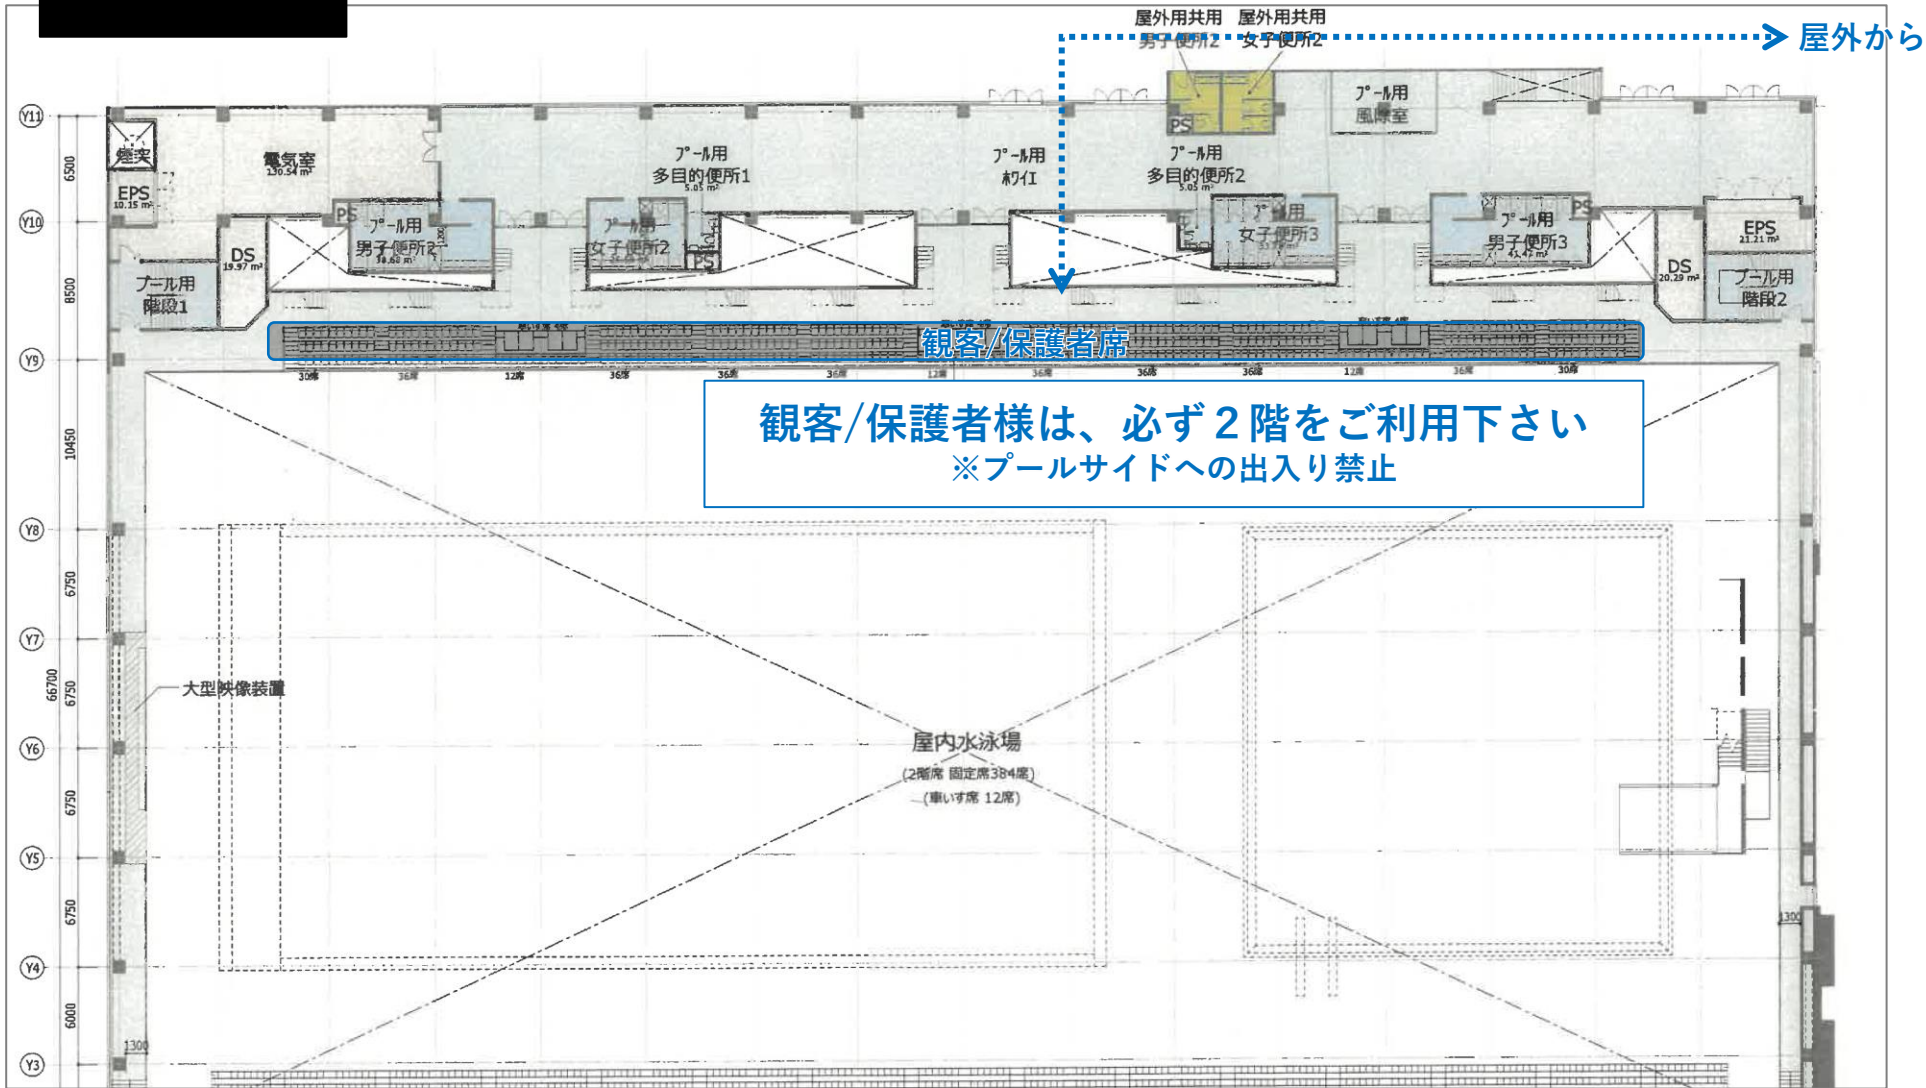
屋外用共用 男子便所2
屋外用共用 女子便所2
屋外から

Y11
Y10
Y9
Y8
Y7
Y6
Y5
Y4
Y3

6500
8500
10450
6750
6750
6750
6750
6000
66700

煙突
EPS
10.15 m²
電気室
130.54 m²
DS
19.97 m²
プール用 階段1
PS
プール用 男子便所2
38.60 m²
プール用 多目的便所1
5.05 m²
プール用 女子便所2
PS
プール用 ホワイエ
PS
プール用 多目的便所2
5.05 m²
プール用 女子便所3
プール用 風除室
PS
プール用 男子便所3
43.42 m²
EPS
21.21 m²
DS
20.29 m²
プール用 階段2

観客/保護者席
30席 36席 12席 36席 36席 36席 12席 36席 36席 36席 12席 36席 30席

観客/保護者様は、必ず２階をご利用下さい
※プールサイドへの出入り禁止

大型映像装置
屋内水泳場
(2階席 固定席384席)
(車いす席 12席)
1300
1300